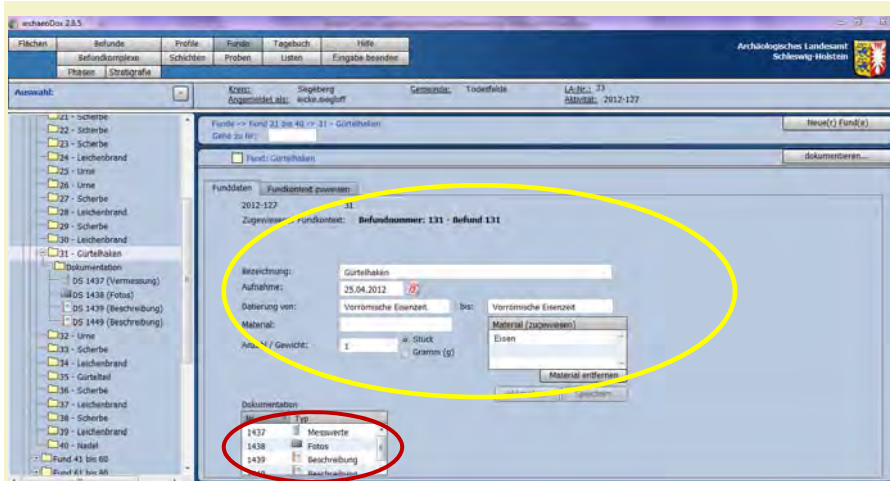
archaeoDox 2.8.5

| Flächen | Befunde | Profile | Funde | Tagebuch | Hilfe |
|---|---|---|---|---|---|
| | Befundkomplexe | Schichten | Proben | Listen | Eingabe beenden |
| | Phasen | Stratigrafie | | | |

Archäologisches Landesamt Schleswig-Holstein

Auswahl:

Kreis: Segeberg
Angemeldet als: eicke.siegloff
Gemeinde: Todesfelde
LA-Nr.: 23
Aktivität: 2012-127

21 - Scherbe
22 - Scherbe
23 - Scherbe
24 - Leichenbrand
25 - Urne
26 - Urne
27 - Scherbe
28 - Leichenbrand
29 - Scherbe
30 - Leichenbrand
31 - Gürtelhaken
Dokumentation
DS 1437 (Vermessung)
DS 1438 (Fotos)
DS 1439 (Beschreibung)
DS 1449 (Beschreibung)
32 - Urne
33 - Scherbe
34 - Leichenbrand
35 - Gürtelteil
36 - Scherbe
37 - Leichenbrand
38 - Scherbe
39 - Leichenbrand
40 - Nadel
Fund 41 bis 60
Fund 61 bis 80

Funde -> Fund 21 bis 40 -> 31 - Gürtelhaken
Gehe zu Nr.:

Neue(r) Fund(e)

Fund: Gürtelhaken

dokumentieren...

Funddaten | Fundkontext zuweisen

2012-127 31
Zugewiesener Fundkontext: Befundnummer: 131 - Befund 131

Bezeichnung: Gürtelhaken
Aufnahme: 25.04.2012
Datierung von: Vorrömische Eisenzeit bis: Vorrömische Eisenzeit
Material:
Material (zugewiesen)
Eisen
Anzahl / Gewicht: 1 Stück Gramm (g)
Material entfernen
Speichern

Dokumentation
| Nr. | Typ |
|---|---|
| 1437 | Messwerte |
| 1438 | Fotos |
| 1439 | Beschreibung |
| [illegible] | Beschreibung |